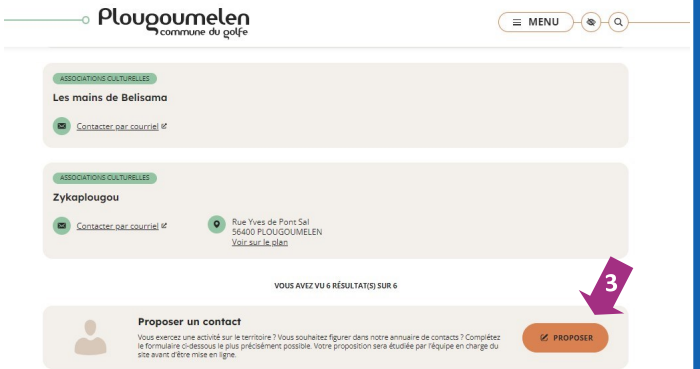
Plougoumelen
commune du golfe

MENU

ASSOCIATIONS CULTURELLES

Les mains de Belisama

Contacter par courriel

ASSOCIATIONS CULTURELLES

Zykaplougou

Contacter par courriel

Rue Yves de Pont Sal
56400 PLOUGOUMELEN
Voir sur le plan

VOUS AVEZ VU 6 RÉSULTAT(S) SUR 6

3

Proposer un contact

Vous exercez une activité sur le territoire ? Vous souhaitez figurer dans notre annuaire de contacts ? Complétez le formulaire ci-dessous le plus précisément possible. Votre proposition sera étudiée par l'équipe en charge du site avant d'être mise en ligne.

PROPOSER